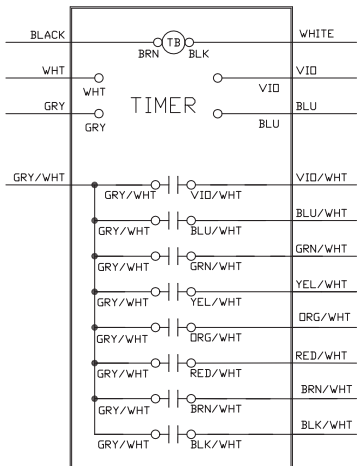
BLACK
TB
BRN BLK
WHITE
WHT
WHT
VIO
VIO
GRY
TIMER
BLU
GRY
BLU
GRY/WHT
GRY/WHT VIO/WHT
VIO/WHT
BLU/WHT
GRY/WHT BLU/WHT
GRN/WHT
GRY/WHT GRN/WHT
YEL/WHT
GRY/WHT YEL/WHT
ORG/WHT
GRY/WHT ORG/WHT
RED/WHT
GRY/WHT RED/WHT
BRN/WHT
GRY/WHT BRN/WHT
BLK/WHT
GRY/WHT BLK/WHT